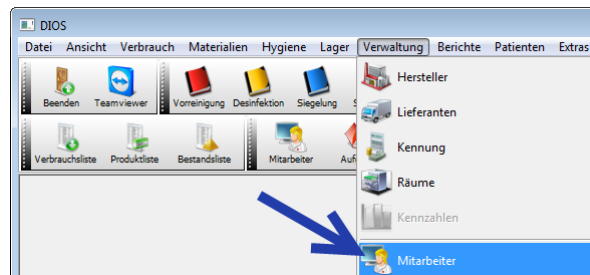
DIOS

Datei Ansicht Verbrauch Materialien Hygiene Lager Verwaltung Berichte Patienten Extras

Beenden Teamviewer Vorreinigung Desinfektion Siegelung S

Verbrauchsliste Produktliste Bestandsliste Mitarbeiter Auf

Hersteller
Lieferanten
Kennung
Räume
Kennzahlen
Mitarbeiter